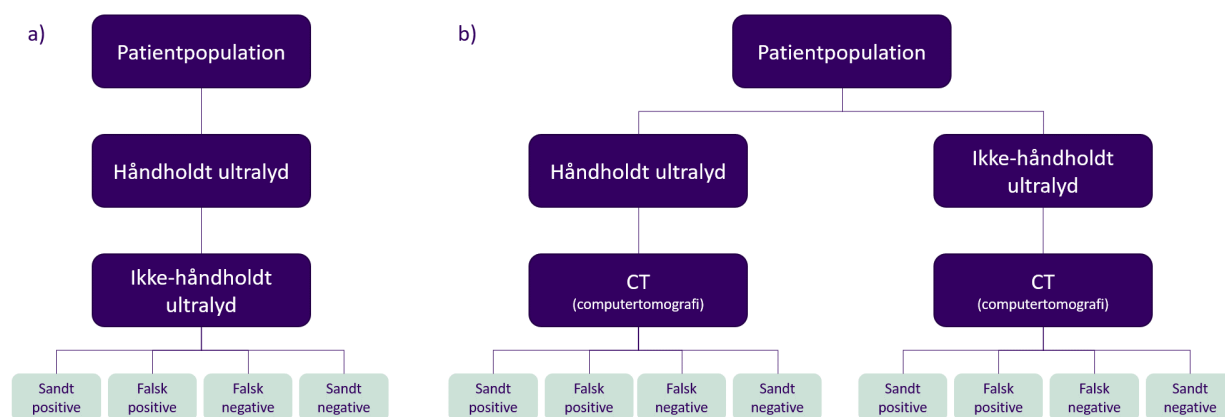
a)

Patientpopulation

Håndholdt ultralyd

Ikke-håndholdt ultralyd

Sandt positive

Falsk positive

Falsk negative

Sandt negative

b)

Patientpopulation

Håndholdt ultralyd

CT (computertomografi)

Sandt positive

Falsk positive

Falsk negative

Sandt negative

Ikke-håndholdt ultralyd

CT (computertomografi)

Sandt positive

Falsk positive

Falsk negative

Sandt negative